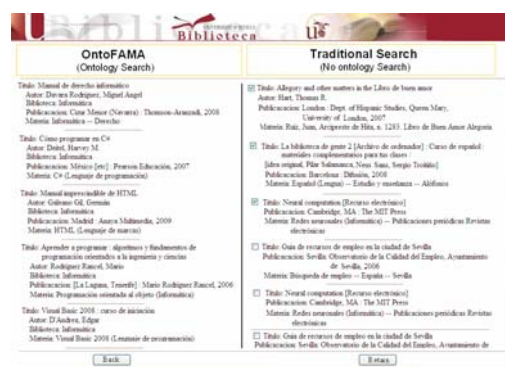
Biblioteca

OntoFAMA
(Ontology Search)

Titulo: Manual de derecho informático
Autor: Davara Rodríguez, Miguel Angel
Biblioteca: Informática
Publicacion: Cizur Menor (Navarra) : Thomson-Aranzadi, 2008
Materia: Informática -- Derecho

Titulo: Cómo programar en C#
Autor: Deitel, Harvey M.
Biblioteca: Informática
Publicacion: México [etc] : Pearson Educación, 2007
Materia: C# (Lenguaje de programación)

Titulo: Manual imprescindible de HTML
Autor: Galvano Gil, Germán
Biblioteca: Informática
Publicacion: Madrid : Anaya Multimedia, 2009
Materia: HTML (Lenguaje de marcas)

Titulo: Aprender a programar : algoritmos y fundamentos de programación orientados a la ingeniería y ciencias
Autor: Rodríguez Rancel, Mario
Biblioteca: Informática
Publicacion: [La Laguna, Tenerife] : Mario Rodríguez Rancel, 2006
Materia: Programación orientada al objeto (Informática)

Titulo: Visual Basic 2008 : curso de iniciación
Autor: D'Andrea, Edgar
Biblioteca: Informática
Materia: Visual Basic 2008 (Lenguaje de programación)

Back

Traditional Search
(No ontology Search)

Titulo: Allegory and other matters in the Libro de buen amor
Autor: Hart, Thomas R.
Publicacion: London : Dept. of Hispanic Studies, Queen Mary, University of London, 2007
Materia: Ruiz, Juan, Arcipreste de Hita, n. 1283. Libro de Buen Amor Alegoria

Titulo: La biblioteca de gente 2 [Archivo de ordenador] : Curso de español : materiales complementarios para tus clases
[idea original, Pilar Salamanca, Neus Sans, Sergio Troitiño]
Biblioteca: Informática
Publicacion: Barcelona : Difusión, 2008
Materia: Español (Lengua) -- Estudio y enseñanza -- Alófonos

Titulo: Neural computation [Recurso electrónico]
Publicacion: Cambridge, MA : The MIT Press
Materia: Redes neuronales (Informática) -- Publicaciones periódicas Revistas electrónicas

Titulo: Guía de recursos de empleo en la ciudad de Sevilla
Publicacion: Sevilla: Observatorio de la Calidad del Empleo, Ayuntamiento de Sevilla, 2006
Materia: Búsqueda de empleo -- España -- Sevilla

Titulo: Neural computation [Recurso electrónico]
Publicacion: Cambridge, MA : The MIT Press
Materia: Redes neuronales (Informática) -- Publicaciones periódicas Revistas electrónicas

Titulo: Guía de recursos de empleo en la ciudad de Sevilla
Publicacion: Sevilla: Observatorio de la Calidad del Empleo, Ayuntamiento de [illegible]

Return